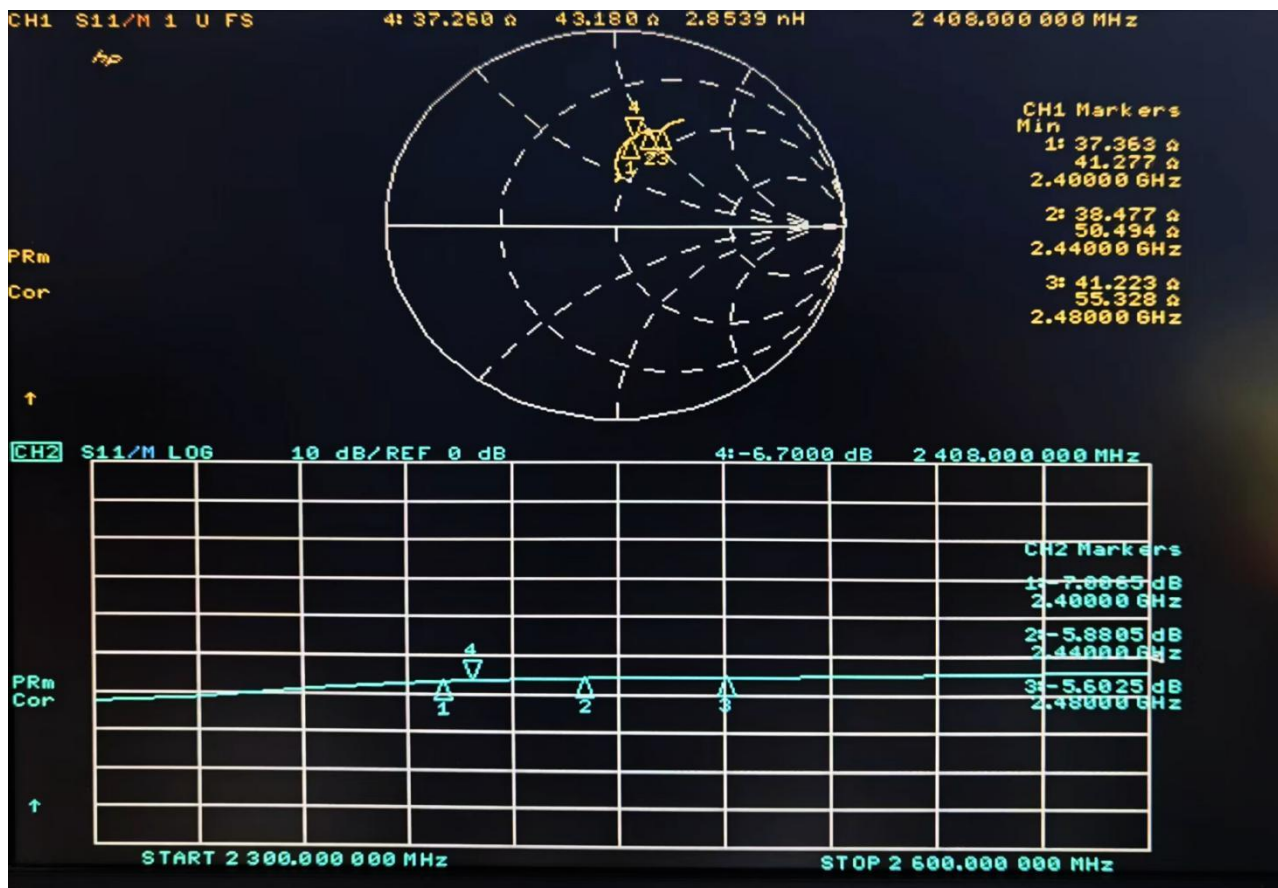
CH1 S11/M 1 U FS 4: 37.260 Ω 43.180 Ω 2.8539 nH 2 408.000 000 MHz

hp

CH1 Markers
Min
1: 37.363 Ω
41.277 Ω
2.40000 GHz

2: 38.477 Ω
50.494 Ω
2.44000 GHz

3: 41.223 Ω
55.328 Ω
2.48000 GHz

PRm
Cor

↑

4
1 2 3

CH2 S11/M LOG 10 dB/REF 0 dB 4:-6.7000 dB 2 408.000 000 MHz

CH2 Markers
1:-7.0865 dB
2.40000 GHz

2:-5.8805 dB
2.44000 GHz

3:-5.6025 dB
2.48000 GHz

PRm
Cor

↑

4
1 2 3

START 2 300.000 000 MHz STOP 2 600.000 000 MHz